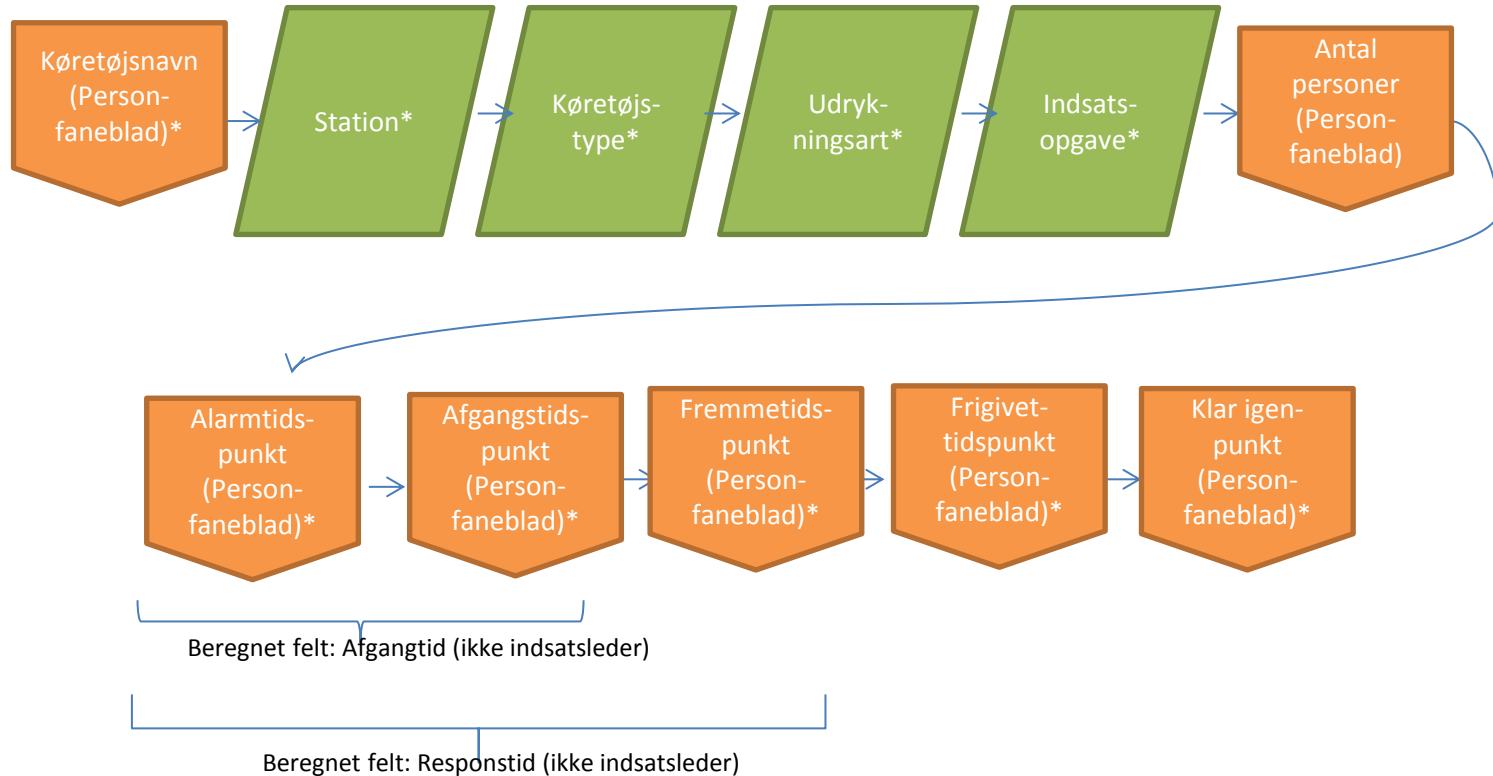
Køretøjsnavn (Personfaneblad)*

Station*

Køretøjstype*

Udrykningsart*

Indsatsopgave*

Antal personer (Personfaneblad)

Alarmtidspunkt (Personfaneblad)*

Afgangstidspunkt (Personfaneblad)*

Fremmetidspunkt (Personfaneblad)*

Frigivettidspunkt (Personfaneblad)*

Klar igenpunkt (Personfaneblad)*

Beregnet felt: Afgangtid (ikke indsatsleder)

Beregnet felt: Responstid (ikke indsatsleder)